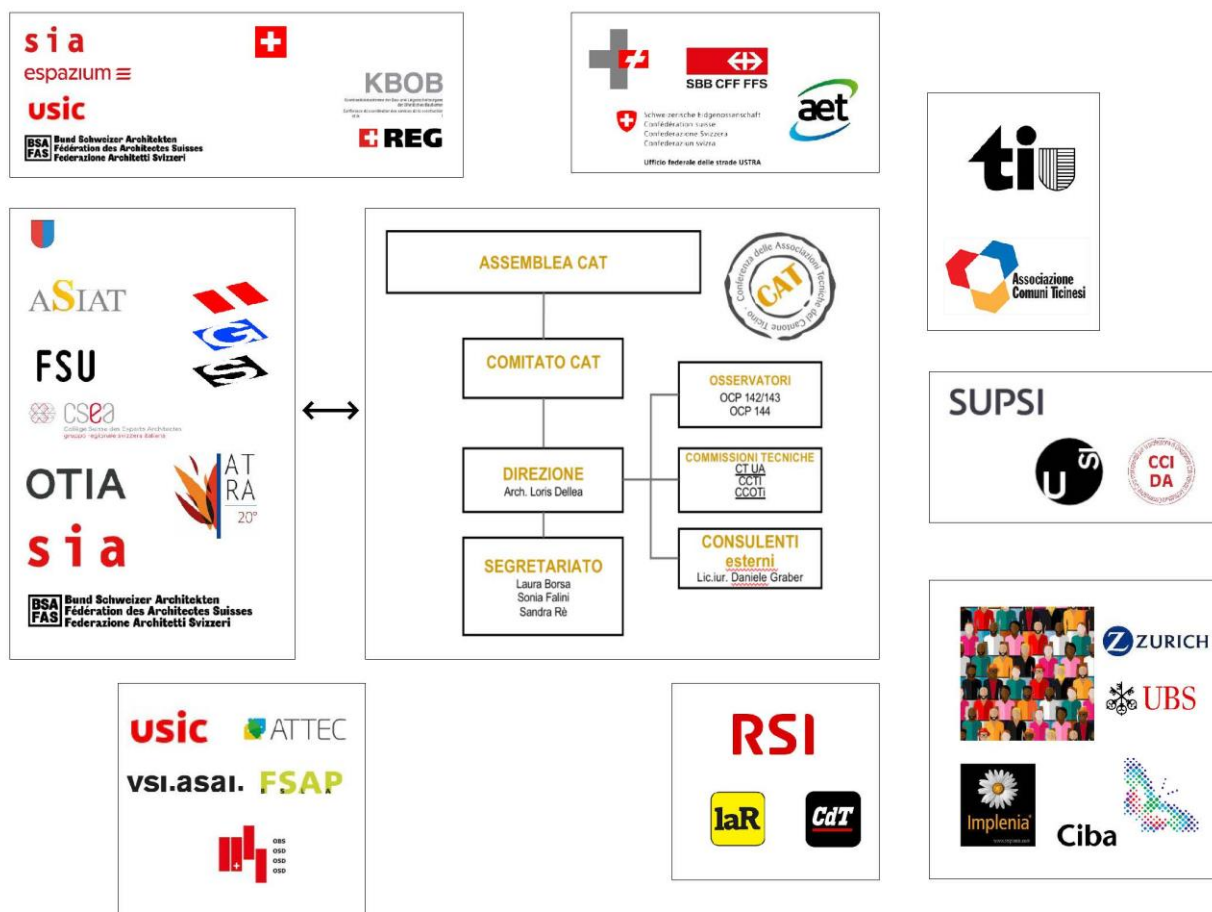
sia
espazium
usic
KBOB
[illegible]
REG
BSA FAS Bund Schweizer Architekten Fédération des Architectes Suisses Federazione Architetti Svizzeri

SBB CFF FFS
aet
Schweizerische Eidgenossenschaft
Confédération suisse
Confederazione Svizzera
Confederaziun svizra
Ufficio federale delle strade USTRA

ti
Associazione Comuni Ticinesi

ASIAT
FSU
CSEA
Collège Suisse des Experts Architectes
gruppo regionale svizzera italiana
OTIA
ATRA 20°
sia
BSA FAS Bund Schweizer Architekten Fédération des Architectes Suisses Federazione Architetti Svizzeri

⟷

ASSEMBLEA CAT
Conferenza delle Associazioni Tecniche del Cantone Ticino
CAT
COMITATO CAT
OSSERVATORI
OCP 142/143
OCP 144
DIREZIONE
Arch. Loris Dellea
COMMISSIONI TECNICHE
CT UA
CCTI
CCOTi
SEGRETARIATO
Laura Borsa
Sonia Falini
Sandra Rè
CONSULENTI esterni
Lic.iur. Daniele Graber

SUPSI
USI
CCI DA

ZURICH
UBS
Implenia
Ciba

usic
ATTEC
vsi.asai.
FSAP
OBS OSD OSD OSD

RSI
laR
CdT